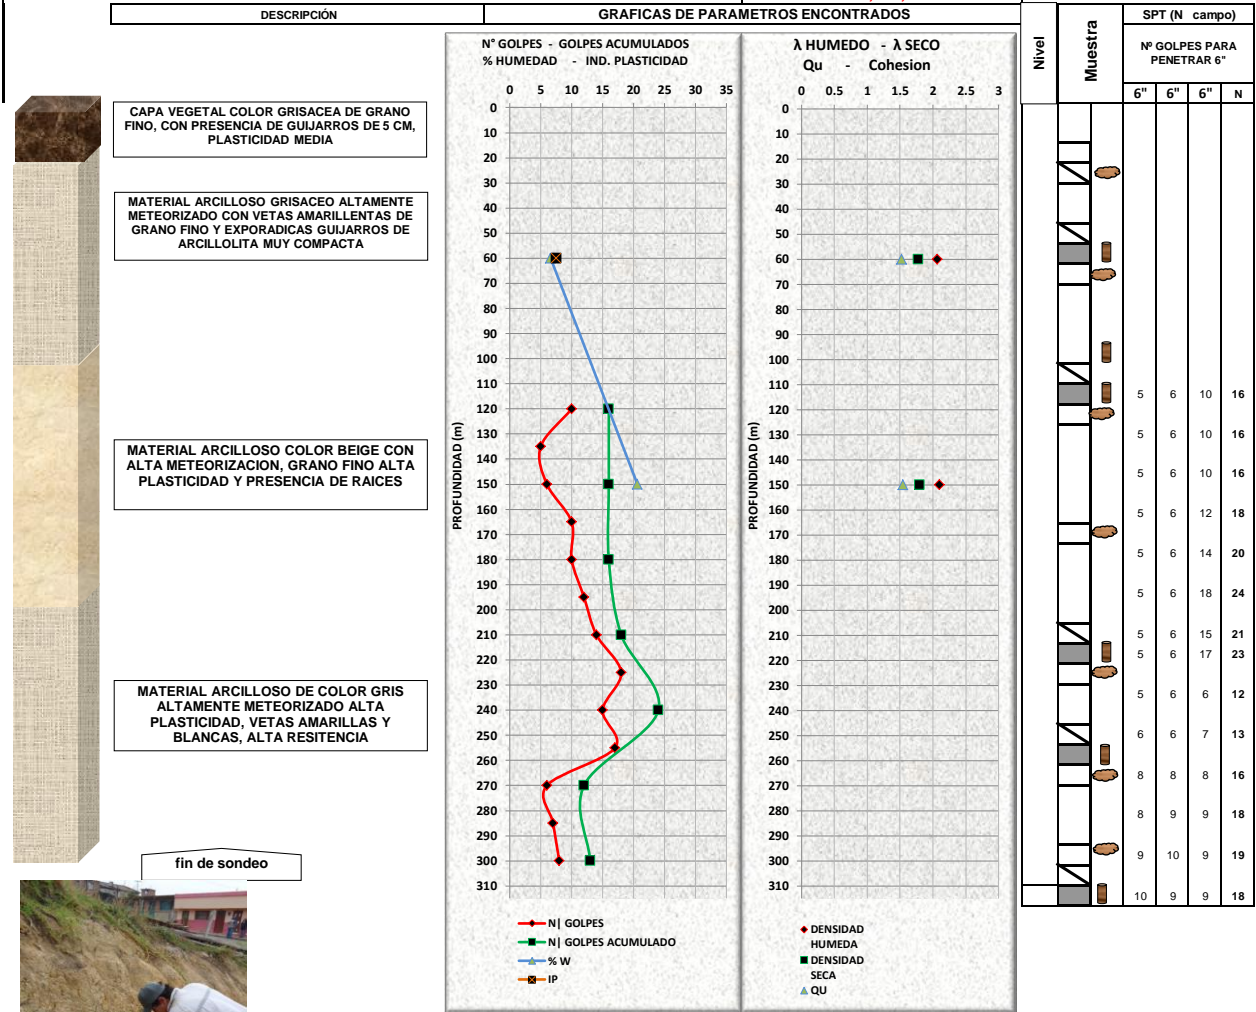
DESCRIPCIÓN

GRAFICAS DE PARAMETROS ENCONTRADOS

Nivel

Muestra

SPT (N campo)

Nº GOLPES PARA PENETRAR 6"

CAPA VEGETAL COLOR GRISACEA DE GRANO FINO, CON PRESENCIA DE GUIJARROS DE 5 CM, PLASTICIDAD MEDIA

MATERIAL ARCILLOSO GRISACEO ALTAMENTE METEORIZADO CON VETAS AMARILLENTAS DE GRANO FINO Y EXPORADICAS GUIJARROS DE ARCILLOLITA MUY COMPACTA

MATERIAL ARCILLOSO COLOR BEIGE CON ALTA METEORIZACION, GRANO FINO ALTA PLASTICIDAD Y PRESENCIA DE RAICES

MATERIAL ARCILLOSO DE COLOR GRIS ALTAMENTE METEORIZADO ALTA PLASTICIDAD, VETAS AMARILLAS Y BLANCAS, ALTA RESITENCIA

fin de sondeo

N° GOLPES - GOLPES ACUMULADOS
% HUMEDAD - IND. PLASTICIDAD

0 5 10 15 20 25 30 35

PROFUNDIDAD (m)

0 10 20 30 40 50 60 70 80 90 100 110 120 130 140 150 160 170 180 190 200 210 220 230 240 250 260 270 280 290 300 310

N| GOLPES
N| GOLPES ACUMULADO
% W
IP

λ HUMEDO - λ SECO
Qu - Cohesion

0 0.5 1 1.5 2 2.5 3

PROFUNDIDAD (m)

0 10 20 30 40 50 60 70 80 90 100 110 120 130 140 150 160 170 180 190 200 210 220 230 240 250 260 270 280 290 300 310

DENSIDAD HUMEDA
DENSIDAD SECA
QU

| 6" | 6" | 6" | N |
|---|---|---|---|
| 5 | 6 | 10 | 16 |
| 5 | 6 | 10 | 16 |
| 5 | 6 | 10 | 16 |
| 5 | 6 | 12 | 18 |
| 5 | 6 | 14 | 20 |
| 5 | 6 | 18 | 24 |
| 5 | 6 | 15 | 21 |
| 5 | 6 | 17 | 23 |
| 5 | 6 | 6 | 12 |
| 6 | 6 | 7 | 13 |
| 8 | 8 | 8 | 16 |
| 8 | 9 | 9 | 18 |
| 9 | 10 | 9 | 19 |
| 10 | 9 | 9 | 18 |